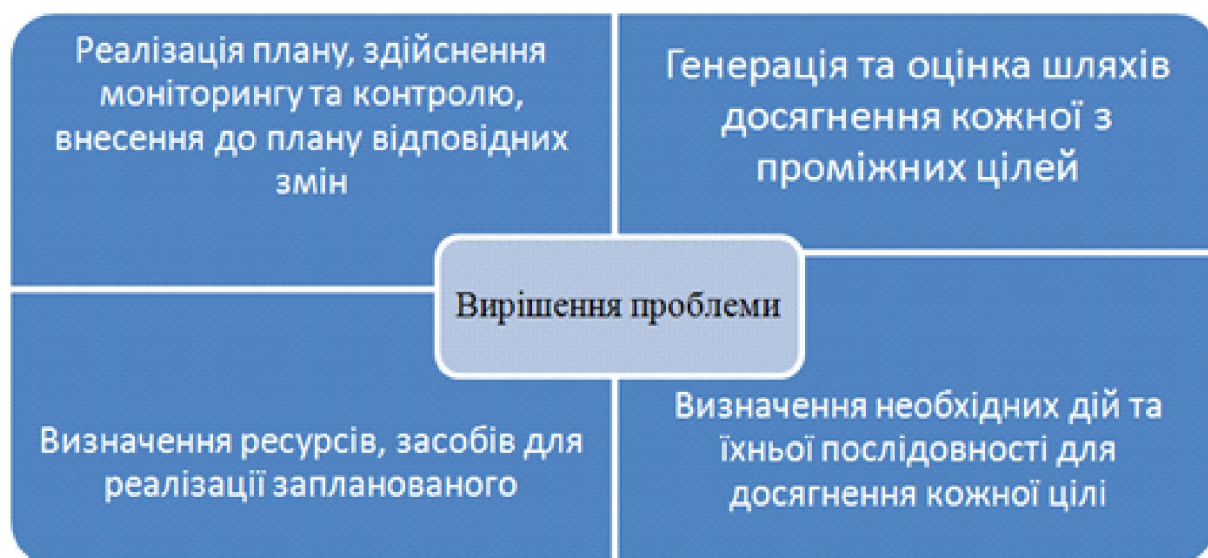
Реалізація плану, здійснення моніторингу та контролю, внесення до плану відповідних змін

Генерація та оцінка шляхів досягнення кожної з проміжних цілей

Вирішення проблеми

Визначення ресурсів, засобів для реалізації запланованого

Визначення необхідних дій та їхньої послідовності для досягнення кожної цілі